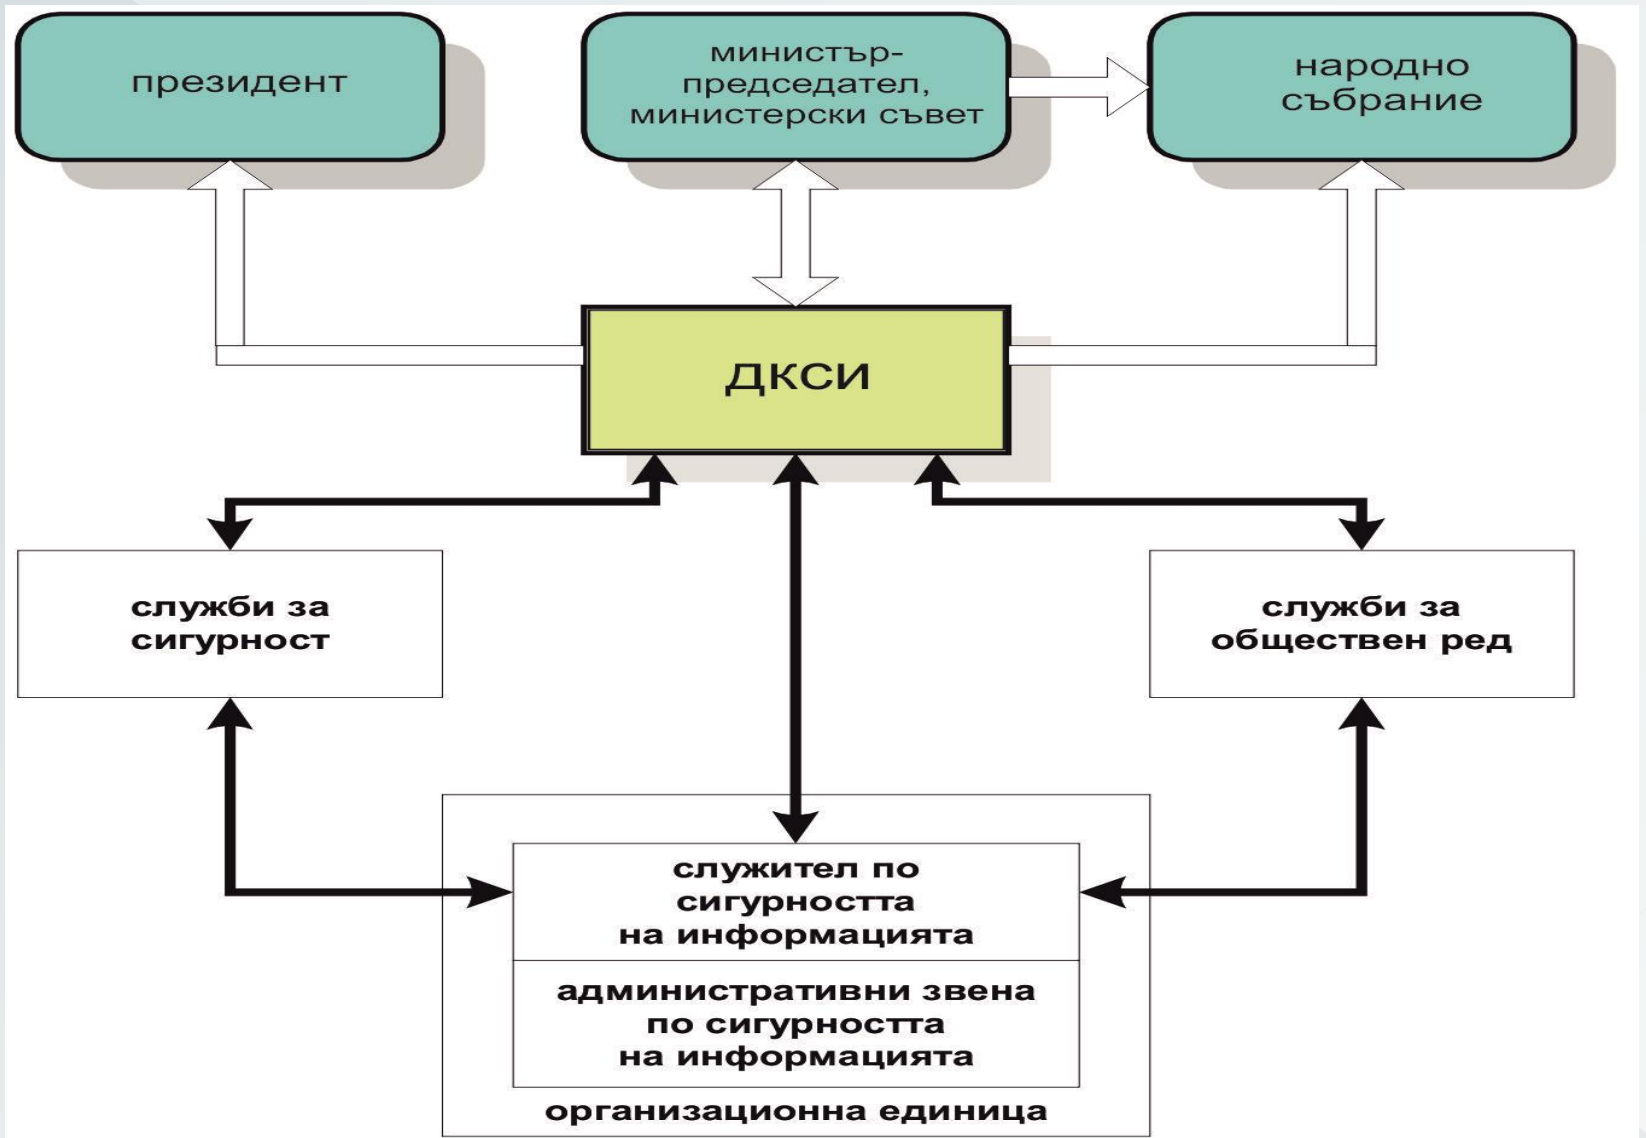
президент

министър-председател, министерски съвет

народно събрание

ДКСИ

служби за сигурност

служби за обществен ред

служител по сигурността на информацията

административни звена по сигурността на информацията

организационна единица